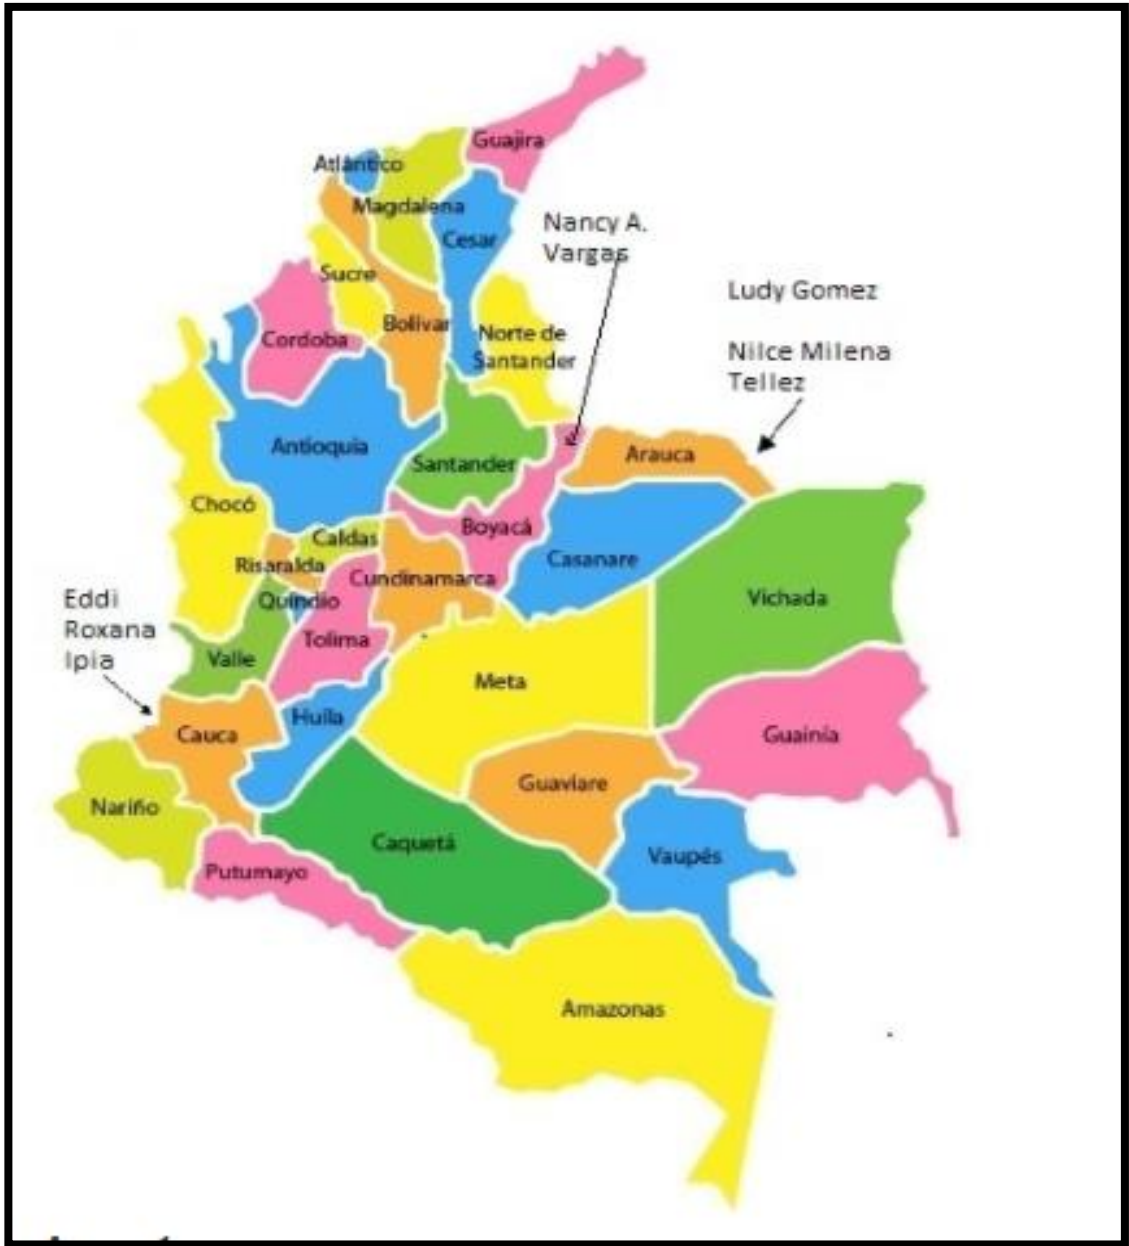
Guajira
Atlántico
Magdalena
Cesar
Nancy A. Vargas
Sucre
Ludy Gomez
Bolivar
Norte de Santander
Cordoba
Nilce Milena Tellez
Antioquia
Santander
Arauca
Chocó
Boyacá
Caldas
Casanare
Risaralda
Cundinamarca
Vichada
Quindio
Eddi Roxana Ipia
Tolima
Valle
Meta
Huila
Guainía
Cauca
Guaviare
Nariño
Vaupés
Caquetá
Putumayo
Amazonas